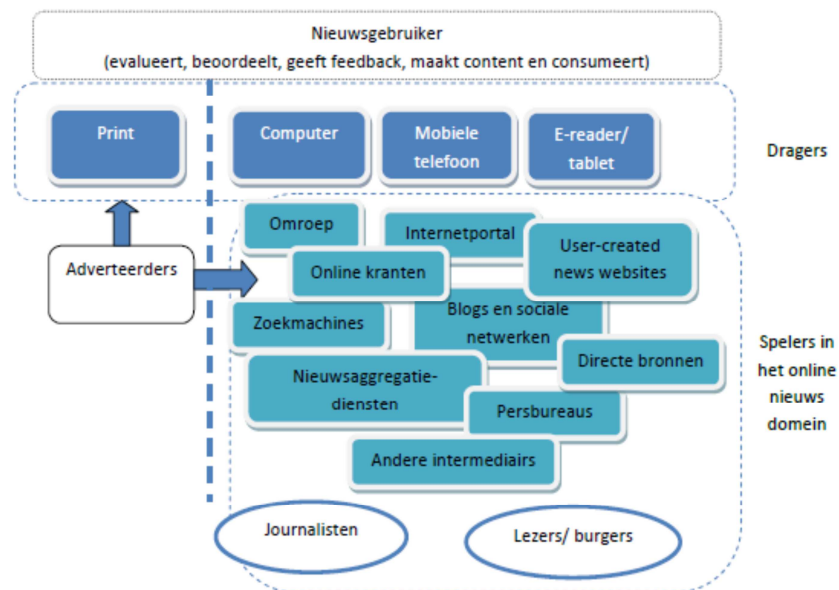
Nieuwsgebruiker
(evalueert, beoordeelt, geeft feedback, maakt content en consumeert)

Print

Computer

Mobiele telefoon

E-reader/ tablet

Dragers

Adverteerders

Omroep

Internetportal

User-created news websites

Online kranten

Zoekmachines

Blogs en sociale netwerken

Directe bronnen

Nieuwsaggregatie-diensten

Persbureaus

Andere intermediairs

Spelers in het online nieuws domein

Journalisten

Lezers/ burgers